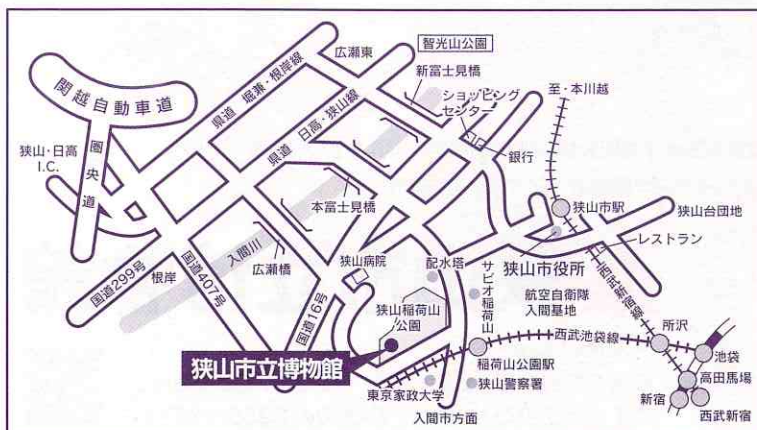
智光山公園
広瀬東
関越自動車道
県道 堀兼・根岸線
新富士見橋
ショッピングセンター
至・本川越
県道 日高・狭山線
狭山・日高 I.C.
圏央道
銀行
本富士見橋
狭山市駅
狭山台団地
レストラン
入間川
広瀬橋
狭山病院
配水塔
狭山市役所
西武新宿線
根岸
国道407号
国道299号
国道16号
サビオ稲荷山
航空自衛隊入間基地
狭山稲荷山公園
西武池袋線
所沢
狭山市立博物館
稲荷山公園駅
池袋
高田馬場
東京家政大学
狭山警察署
新宿
西武新宿
入間市方面